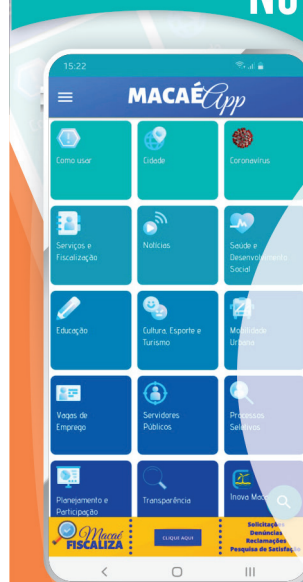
NO

15:22

MACAÉ App

Como usar

Cidade

Coronavírus

Serviços e Fiscalização

Notícias

Saúde e Desenvolvimento Social

Educação

Cultura, Esporte e Turismo

Mobilidade Urbana

Vagas de Emprego

Servidores Públicos

Processos Seletivos

Planejamento e Participação

Transparência

Inova Ma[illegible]

Macaé FISCALIZA

CLIQUE AQUI

Solicitações
Denúncias
Reclamações
Pesquisa de Satisfação